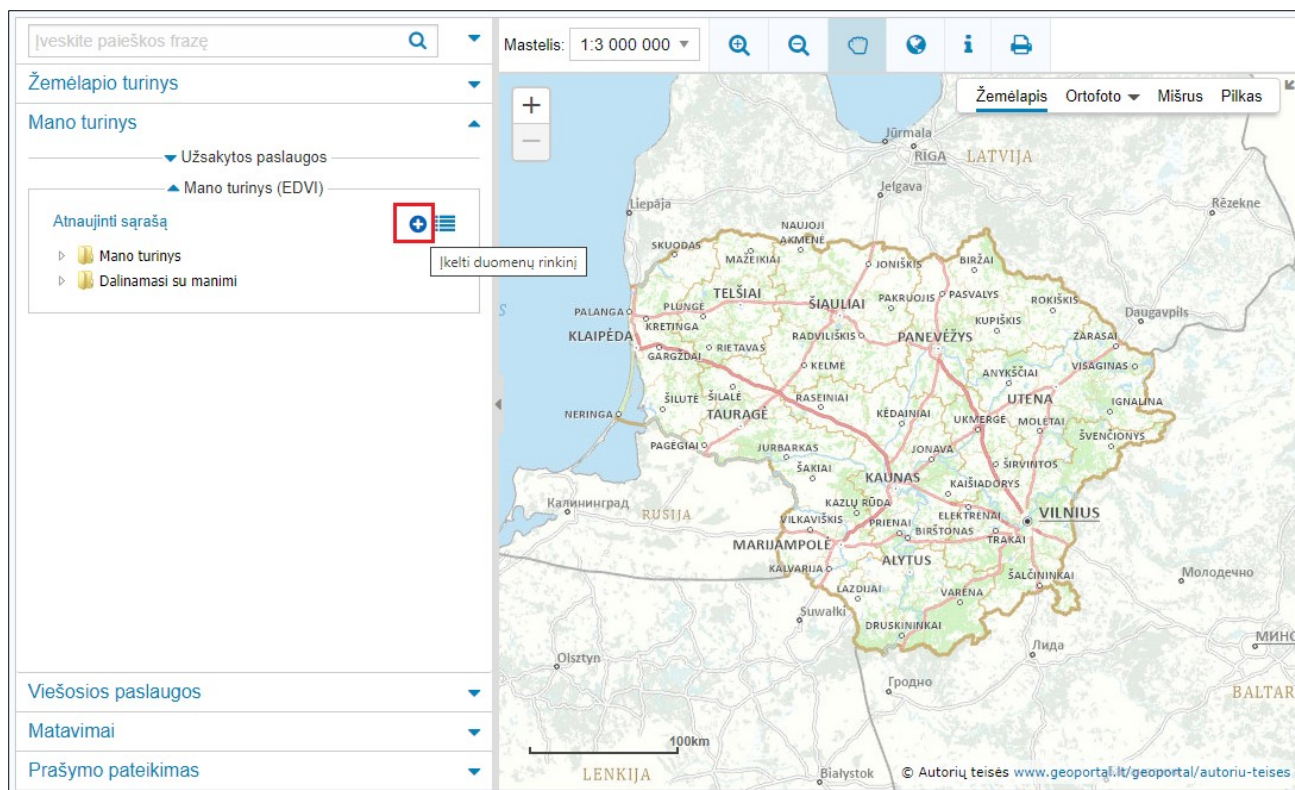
Įveskite paieškos frazę

Žemėlapio turinys

Mano turinys

Užsakytos paslaugos

Mano turinys (EDVI)

Atnaujinti sąrašą

Mano turinys

Dalinamasi su manimi

Įkelti duomenų rinkinį

Viešosios paslaugos

Matavimai

Prašymo pateikimas

Mastelis: 1:3 000 000

Žemėlapis Ortofoto Mišrus Pilkas

+
−

Jūrmala
RĪGA LATVIJA
Jelgava
Liepāja
Rēzekne
NAUJOJI AKMENĖ
SKUODAS
MAŽEIKIAI
JONIŠKIS
BIRŽAI
TELŠIAI
ŠIAULIAI
PAKRUOJIS
PASVALYS
ROKIŠKIS
PALANGA
PLUNGĖ
KUPIŠKIS
Daugavpils
KRETINGA
RADVILIŠKIS
PANEVĖŽYS
ZARASAI
KLAIPĖDA
RIETAVAS
GARGŽDAI
KELMĖ
ANYKŠČIAI
VISAGINAS
ŠILUTĖ
ŠILALĖ
RASEINIAI
UTENA
IGNALINA
NERINGA
TAURAGĖ
KĖDAINIAI
UKMERGĖ
MOLĖTAI
ŠVENČIONYS
PAGĖGIAI
JURBARKAS
JONAVA
ŠAKIAI
ŠIRVINTOS
KAUNAS
KAIŠIADORYS
Калининград
KAZLŲ RŪDA
RUSIJA
ELEKTRĖNAI
VILNIUS
VILKAVIŠKIS
PRIENAI
BIRŠTONAS
TRAKAI
MARIJAMPOLĖ
ALYTUS
KALVARIJA
ŠALČININKAI
Молодечно
LAZDIJAI
VARĖNA
Suwałki
DRUSKININKAI
МИНС
Лида
Olsztyn
Гродно
BALTAR
100km
LENKIJA
Białystok
© Autorių teisės www.geoportal.lt/geoportal/autoriu-teises